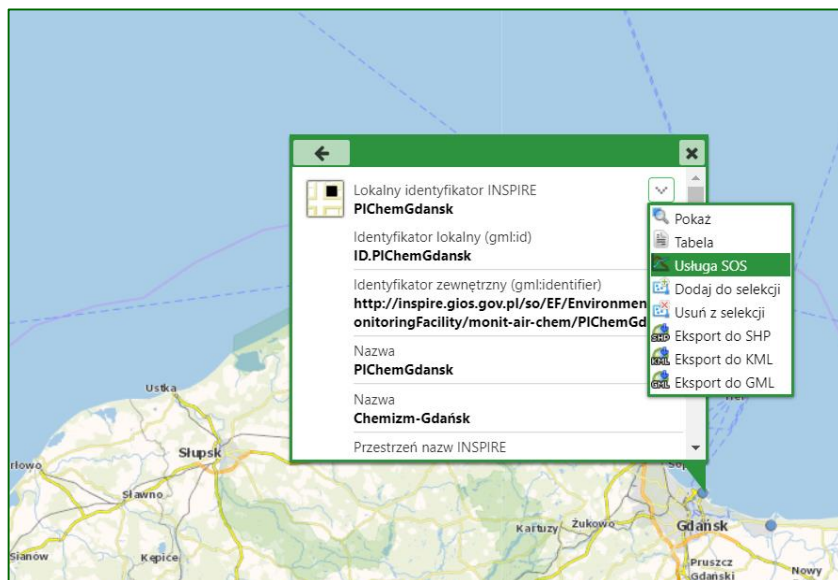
Lokalny identyfikator INSPIRE
PlChemGdansk

Identyfikator lokalny (gml:id)
ID.PlChemGdansk

Identyfikator zewnętrzny (gml:identifier)
http://inspire.gios.gov.pl/so/EF/Environmen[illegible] onitoringFacility/monit-air-chem/PlChemGd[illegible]

Nazwa
PlChemGdansk

Nazwa
Chemizm-Gdańsk

Przestrzeń nazw INSPIRE

Pokaż
Tabela
Usługa SOS
Dodaj do selekcji
Usuń z selekcji
Eksport do SHP
Eksport do KML
Eksport do GML

SHP
KML
GML

Ustka
Słupsk
Sławno
Kępice
Kartuzy
Żukowo
Gdańsk
Pruszcz Gdański
Nowy
Sianów
rłowo
Hel